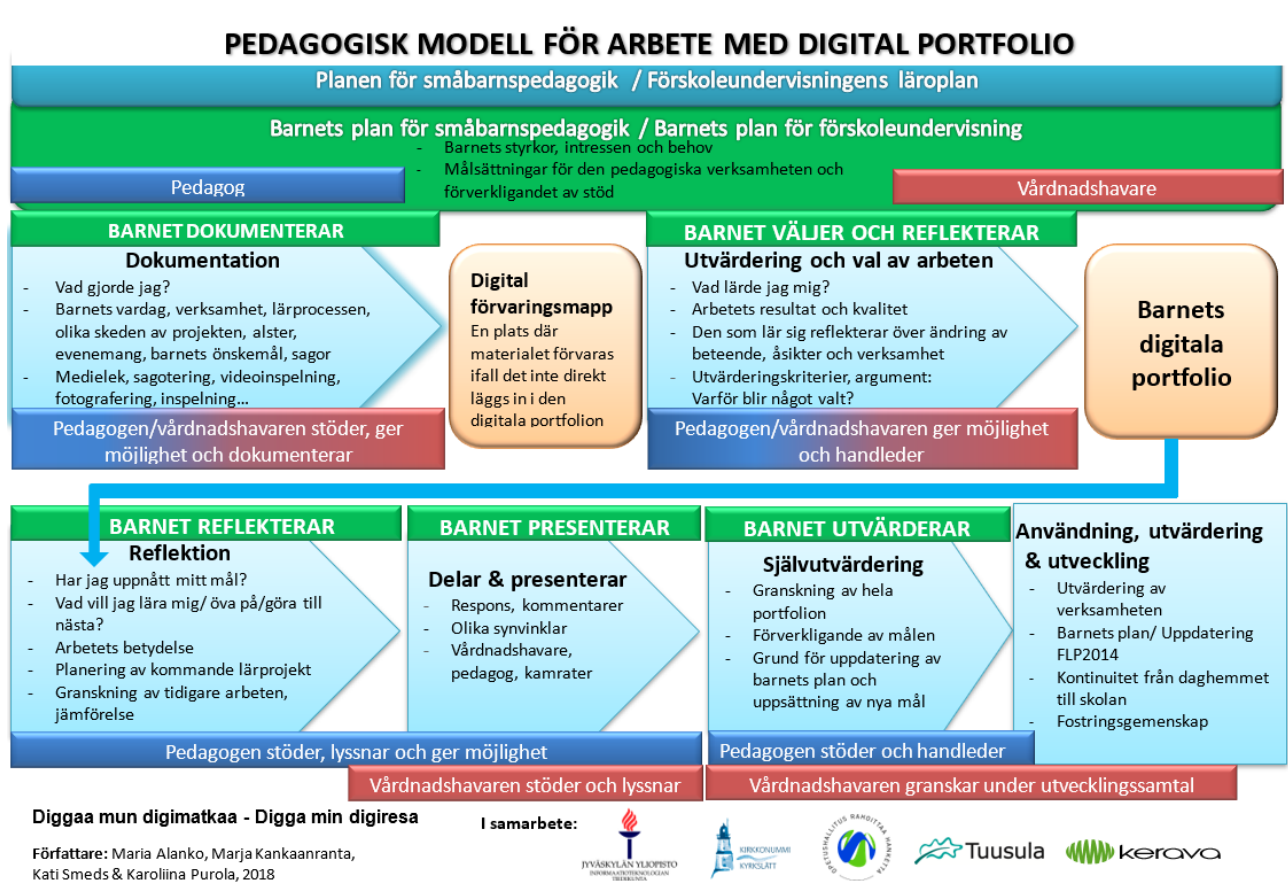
PEDAGOGISK MODELL FÖR ARBETE MED DIGITAL PORTFOLIO

Planen för småbarnspedagogik / Förskoleundervisningens läroplan

Barnets plan för småbarnspedagogik / Barnets plan för förskoleundervisning
- Barnets styrkor, intressen och behov
- Målsättningar för den pedagogiska verksamheten och förverkligandet av stöd

Pedagog

Vårdnadshavare

BARNET DOKUMENTERAR
Dokumentation
- Vad gjorde jag?
- Barnets vardag, verksamhet, lärprocessen, olika skeden av projekten, alster, evenemang, barnets önskemål, sagor
- Medielek, sagotering, videoinspelning, fotografering, inspelning…

Pedagogen/vårdnadshavaren stöder, ger möjlighet och dokumenterar

Digital förvaringsmapp
En plats där materialet förvaras ifall det inte direkt läggs in i den digitala portfolion

BARNET VÄLJER OCH REFLEKTERAR
Utvärdering och val av arbeten
- Vad lärde jag mig?
- Arbetets resultat och kvalitet
- Den som lär sig reflekterar över ändring av beteende, åsikter och verksamhet
- Utvärderingskriterier, argument: Varför blir något valt?

Pedagogen/vårdnadshavaren ger möjlighet och handleder

Barnets digitala portfolio

BARNET REFLEKTERAR
Reflektion
- Har jag uppnått mitt mål?
- Vad vill jag lära mig/ öva på/göra till nästa?
- Arbetets betydelse
- Planering av kommande lärprojekt
- Granskning av tidigare arbeten, jämförelse

BARNET PRESENTERAR
Delar & presenterar
- Respons, kommentarer
- Olika synvinklar
- Vårdnadshavare, pedagog, kamrater

BARNET UTVÄRDERAR
Självutvärdering
- Granskning av hela portfolion
- Förverkligande av målen
- Grund för uppdatering av barnets plan och uppsättning av nya mål

Användning, utvärdering & utveckling
- Utvärdering av verksamheten
- Barnets plan/ Uppdatering FLP2014
- Kontinuitet från daghemmet till skolan
- Fostringsgemenskap

Pedagogen stöder, lyssnar och ger möjlighet

Pedagogen stöder och handleder

Vårdnadshavaren stöder och lyssnar

Vårdnadshavaren granskar under utvecklingssamtal

Diggaa mun digimatkaa - Digga min digiresa

Författare: Maria Alanko, Marja Kankaanranta, Kati Smeds & Karoliina Purola, 2018

I samarbete:

JYVÄSKYLÄN YLIOPISTO INFORMAATIOTEKNOLOGIAN TIEDEKUNTA

KIRKKONUMMI KYRKSLÄTT

OPETUSHALLITUS RAHOITTAA HANKETTA

Tuusula

kerava